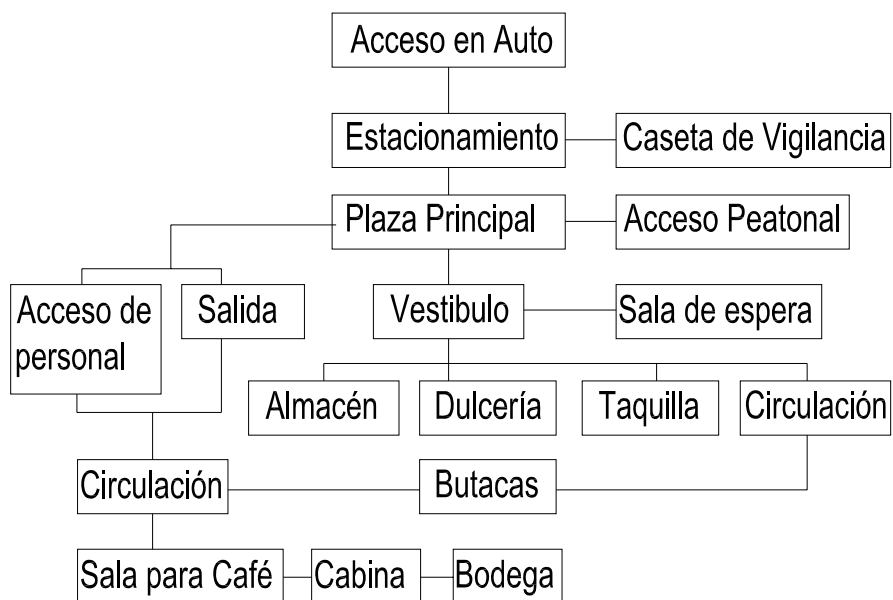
Acceso en Auto

Estacionamiento

Caseta de Vigilancia

Plaza Principal

Acceso Peatonal

Acceso de personal

Salida

Vestibulo

Sala de espera

Almacén

Dulcería

Taquilla

Circulación

Circulación

Butacas

Sala para Café

Cabina

Bodega